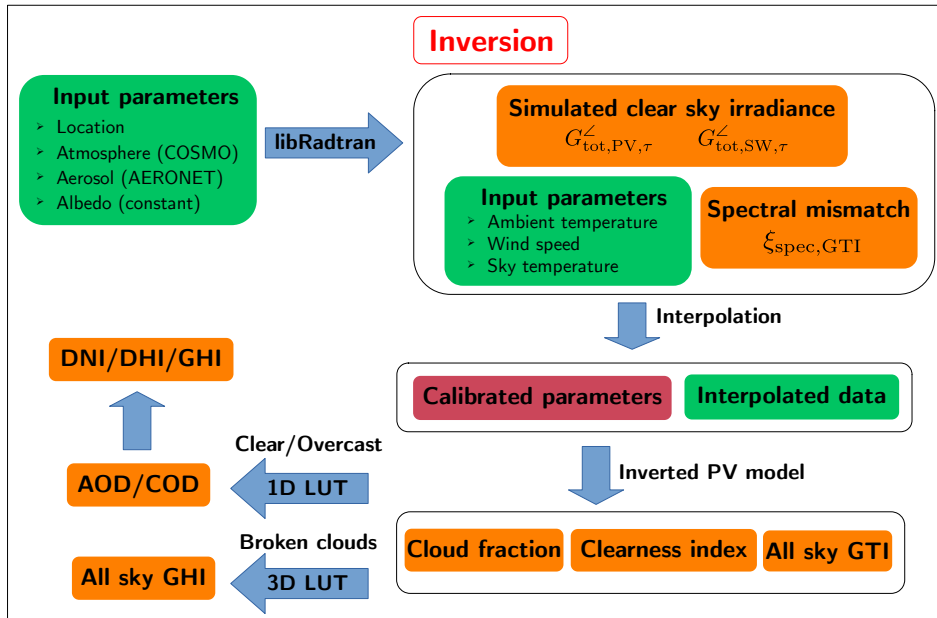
Inversion

Input parameters
- Location
- Atmosphere (COSMO)
- Aerosol (AERONET)
- Albedo (constant)

libRadtran

Simulated clear sky irradiance
$G^{\angle}_{\mathrm{tot,PV},\tau}$ $G^{\angle}_{\mathrm{tot,SW},\tau}$

Input parameters
- Ambient temperature
- Wind speed
- Sky temperature

Spectral mismatch
$\xi_{\mathrm{spec,GTI}}$

Interpolation

DNI/DHI/GHI

Calibrated parameters

Interpolated data

Clear/Overcast

AOD/COD

1D LUT

Inverted PV model

Broken clouds

Cloud fraction

Clearness index

All sky GTI

All sky GHI

3D LUT